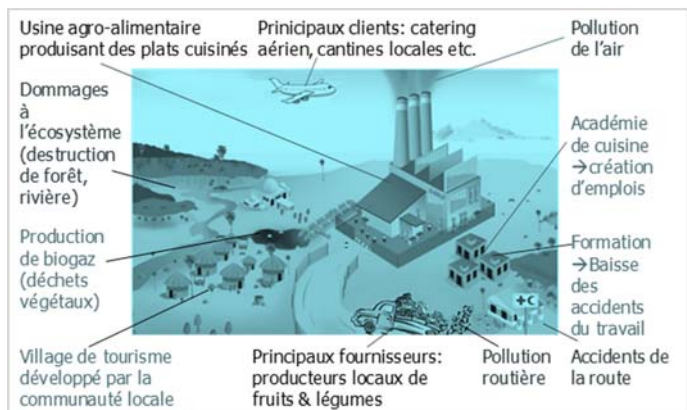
Usine agro-alimentaire produisant des plats cuisinés

Prinicipaux clients: catering aérien, cantines locales etc.

Pollution de l'air

Dommages à l'écosystème (destruction de forêt, rivière)

Académie de cuisine →création d'emplois

Production de biogaz (déchets végétaux)

Formation →Baisse des accidents du travail

+C

Village de tourisme développé par la communauté locale

Principaux fournisseurs: producteurs locaux de fruits & légumes

Pollution routière

Accidents de la route